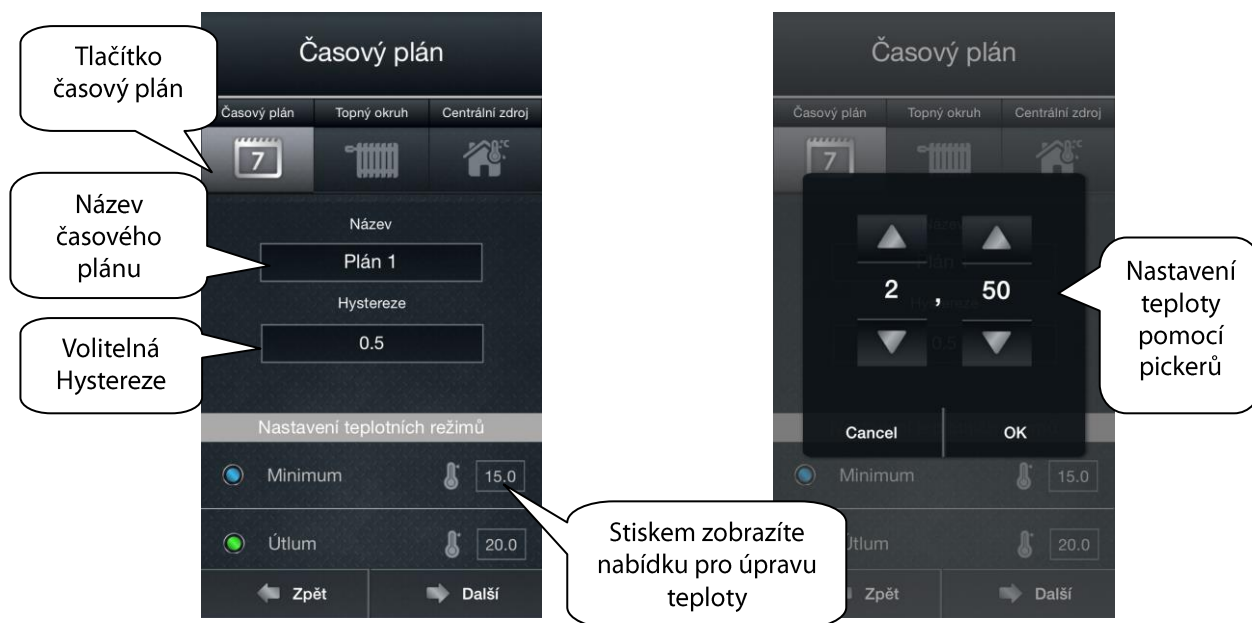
Tlačítko časový plán

Název časového plánu

Volitelná Hystereze

Časový plán

Časový plán | Topný okruh | Centrální zdroj

7

Název

Plán 1

Hystereze

0.5

Nastavení teplotních režimů

Minimum 15.0

Útlum 20.0

Zpět

Další

Stiskem zobrazíte nabídku pro úpravu teploty

Časový plán

Časový plán | Topný okruh | Centrální zdroj

7

2 , 50

Cancel

OK

Minimum 15.0

Útlum 20.0

Zpět

Další

Nastavení teploty pomocí pickerů